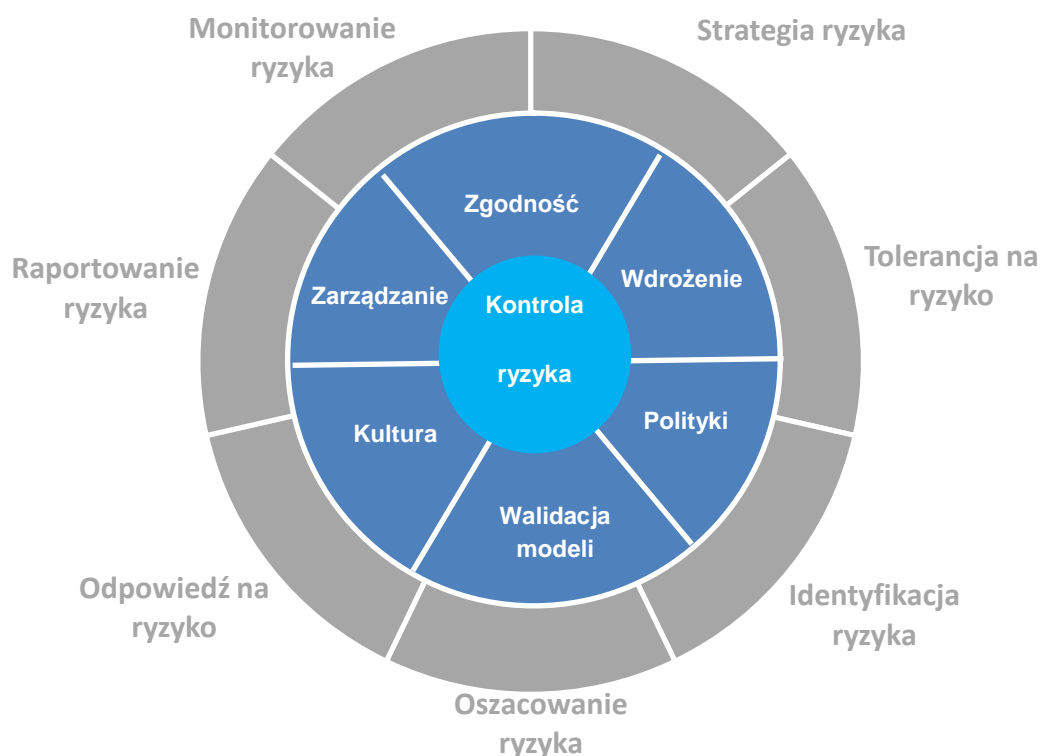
Monitorowanie ryzyka

Strategia ryzyka

Tolerancja na ryzyko

Identyfikacja ryzyka

Oszacowanie ryzyka

Odpowiedź na ryzyko

Raportowanie ryzyka

Zgodność

Wdrożenie

Polityki

Walidacja modeli

Kultura

Zarządzanie

Kontrola ryzyka